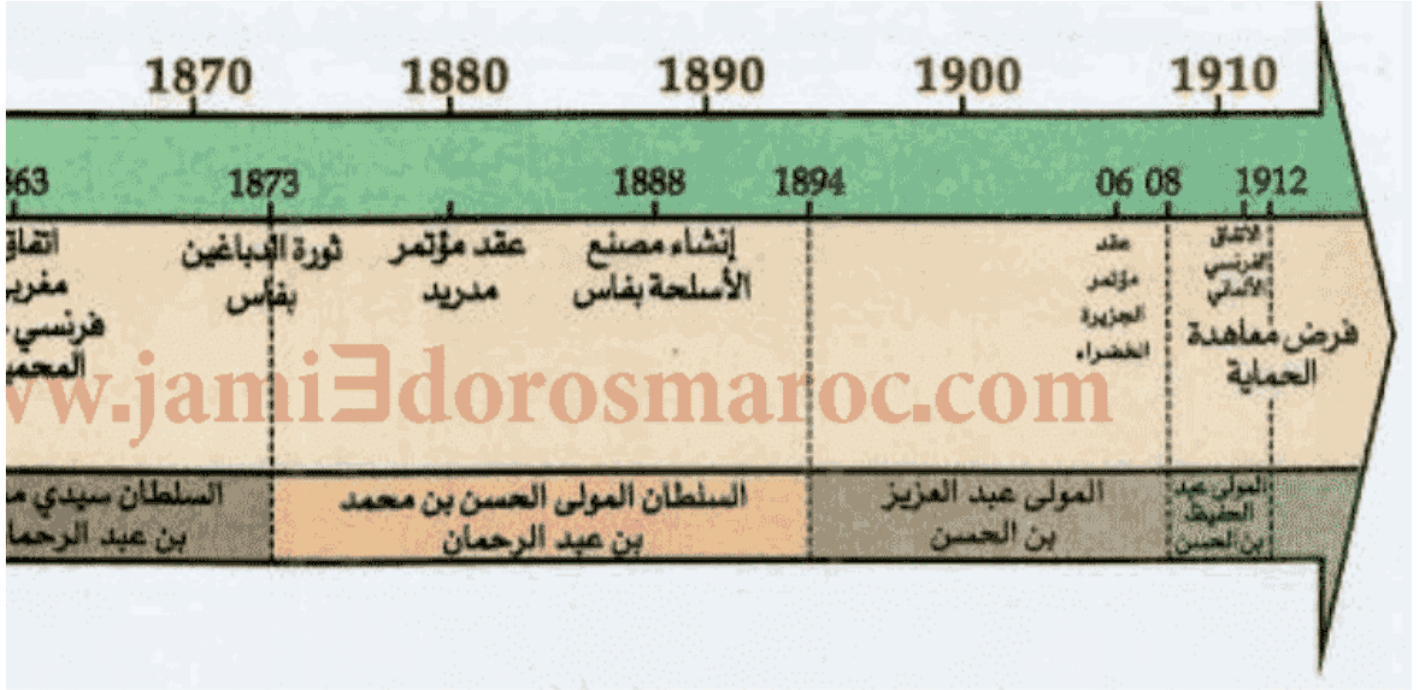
1870 1880 1890 1900 1910

863 1873 1888 1894 06 08 1912

اتفاق مغربي فرنسي المحمي

ثورة الدباغين بفاس

عقد مؤتمر مدريد

إنشاء مصنع الأسلحة بفاس

عقد مؤتمر الجزيرة الخضراء

الاتفاق الفرنسي الألماني

فرض معاهدة الحماية

ww.jami3dorosmaroc.com

السلطان سيدي م بن عبد الرحما

السلطان المولى الحسن بن محمد بن عبد الرحمان

المولى عبد العزيز بن الحسن

المولى عبد الحفيظ بن الحسن